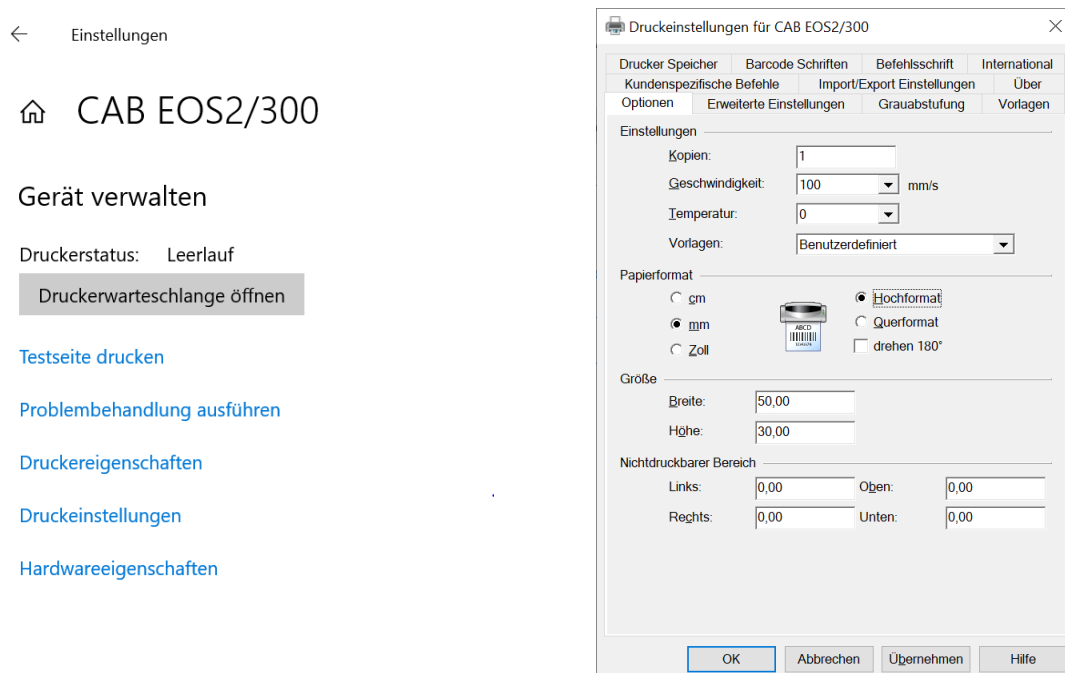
Einstellungen

CAB EOS2/300

Gerät verwalten

Druckerstatus: Leerlauf

Druckerwarteschlange öffnen

Testseite drucken

Problembehandlung ausführen

Druckereigenschaften

Druckeinstellungen

Hardwareeigenschaften

Druckeinstellungen für CAB EOS2/300

Drucker Speicher | Barcode Schriften | Befehlsschrift | International
Kundenspezifische Befehle | Import/Export Einstellungen | Über
Optionen | Erweiterte Einstellungen | Grauabstufung | Vorlagen

Einstellungen
Kopien: 1
Geschwindigkeit: 100 mm/s
Temperatur: 0
Vorlagen: Benutzerdefiniert

Papierformat
cm
mm
Zoll
ABCD
Hochformat
Querformat
drehen 180°

Größe
Breite: 50,00
Höhe: 30,00

Nichtdruckbarer Bereich
Links: 0,00 Oben: 0,00
Rechts: 0,00 Unten: 0,00

OK | Abbrechen | Übernehmen | Hilfe